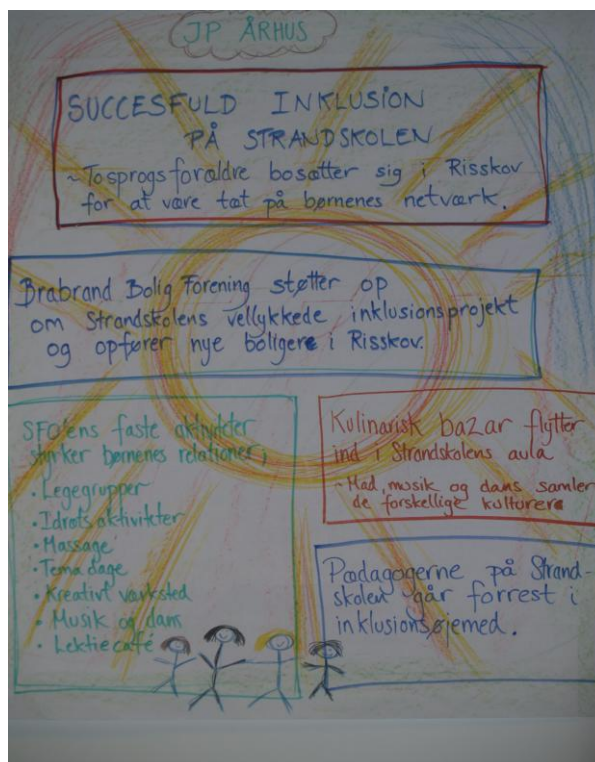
JP ÅRHUS

SUCCESFULD INKLUSION PÅ STRANDSKOLEN

~Tosprogsforældre bosætter sig i Risskov for at være tæt på bernenes netværk.

Brabrand Bolig Forening støtter op om Strandskolens vellykkede inklusionsprojekt og opfører nye boligere i Risskov.

SFO'ens faste aktiviteter styrker bernenes relationer;

· Legegrupper
· Idrotsaktivikter
· Massage
· Tema dage
· Kreativt værksted
· Musik og dans
· Lektiecafé

Kulinarisk bazar flytter ind i Strandskolens aula

~Mad, musik og dans samler de forskellige kulturere

Pædagogerne på Strandskolen går forrest i inklusionsøjemed.